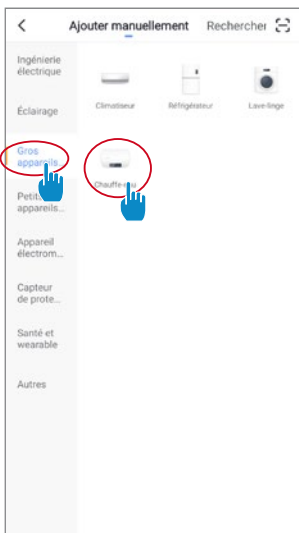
<
Ajouter manuellement
Rechercher

Ingénierie électrique

Éclairage

Gros appareils

Petits appareils...

Appareil électrom...

Capteur de prote...

Santé et wearable

Autres

Climatiseur
Réfrigérateur
Lave-linge
Chauffe-eau